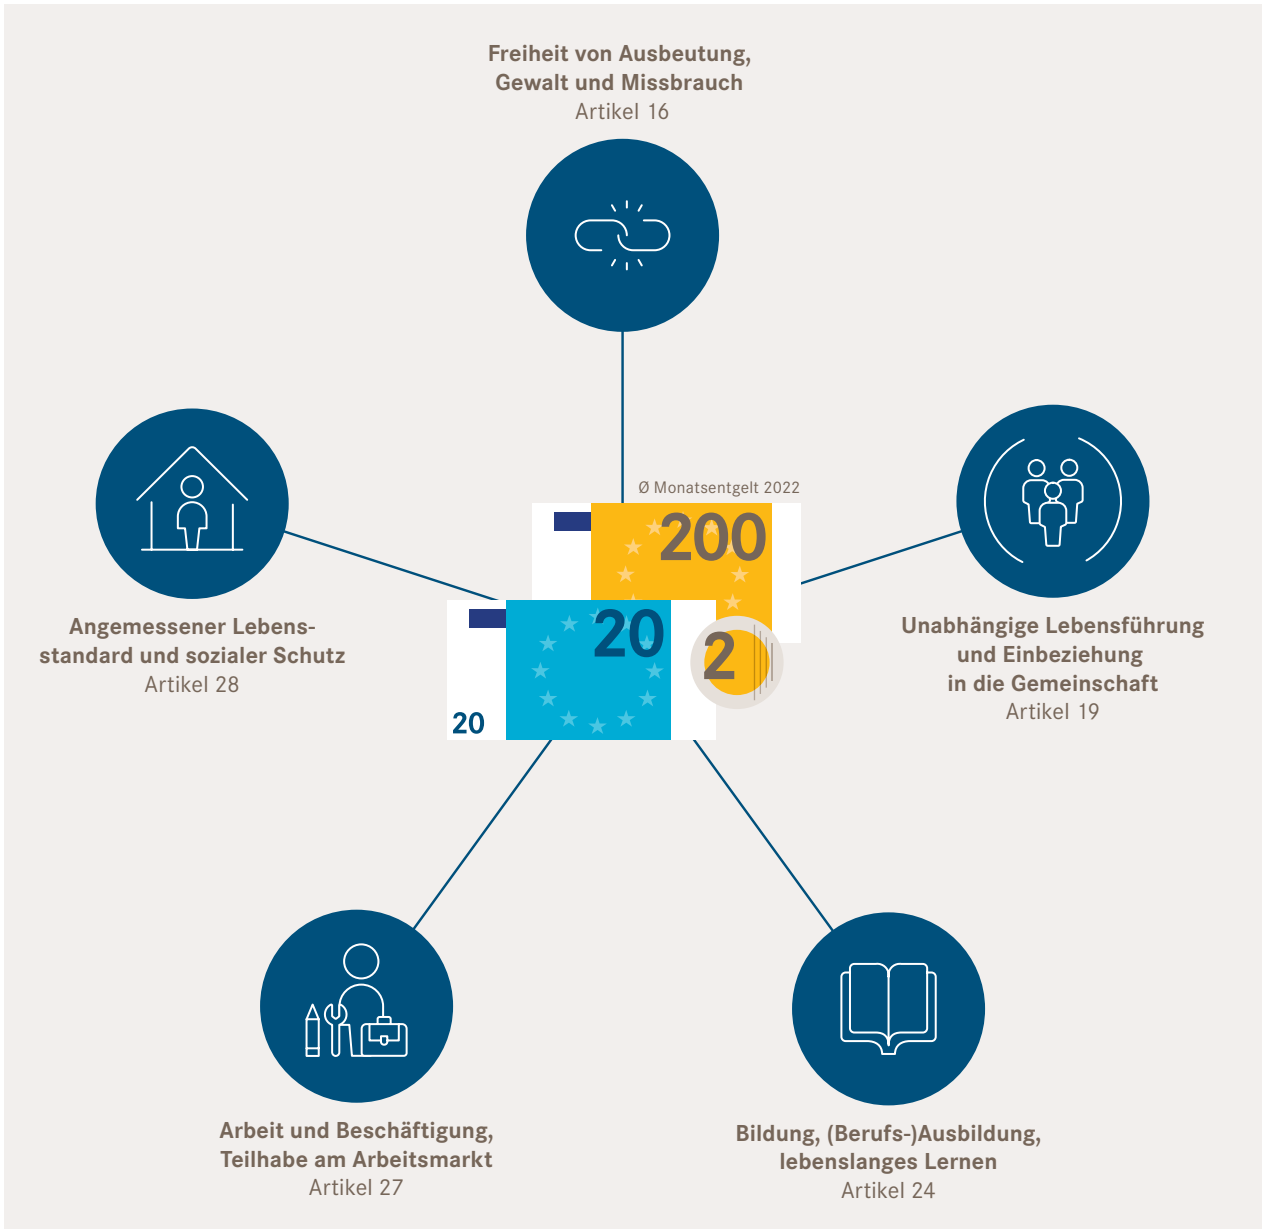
Freiheit von Ausbeutung, Gewalt und Missbrauch
Artikel 16

Ø Monatsentgelt 2022

200

20

2

20

Angemessener Lebensstandard und sozialer Schutz
Artikel 28

Unabhängige Lebensführung und Einbeziehung in die Gemeinschaft
Artikel 19

Arbeit und Beschäftigung, Teilhabe am Arbeitsmarkt
Artikel 27

Bildung, (Berufs-)Ausbildung, lebenslanges Lernen
Artikel 24